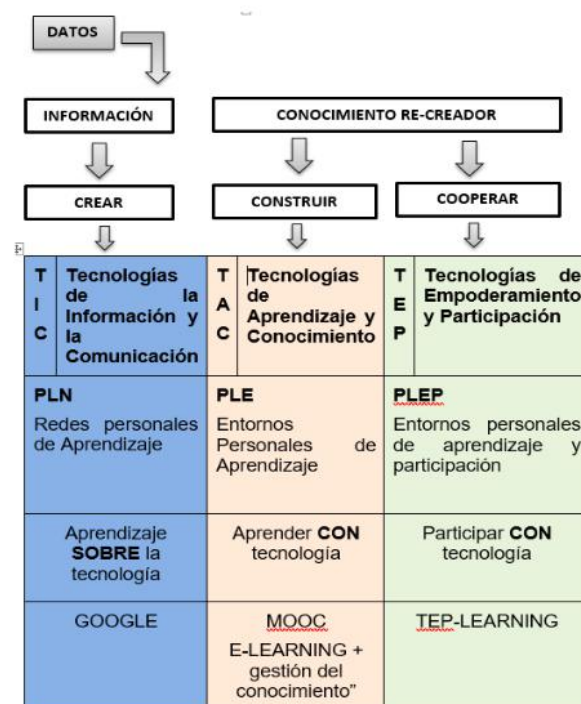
DATOS

INFORMACIÓN

CONOCIMIENTO RE-CREADOR

CREAR

CONSTRUIR

COOPERAR

| T I C | Tecnologías de la Información y la Comunicación | T A C | Tecnologías de Aprendizaje y Conocimiento | T E P | Tecnologías de Empoderamiento y Participación |
|---|---|---|---|---|---|
| PLN Redes personales de Aprendizaje | | PLE Entornos Personales de Aprendizaje | | PLEP Entornos personales de aprendizaje y participación | |
| Aprendizaje SOBRE la tecnología | | Aprender CON tecnología | | Participar CON tecnología | |
| GOOGLE | | MOOC E-LEARNING + gestión del conocimiento" | | TEP-LEARNING | |